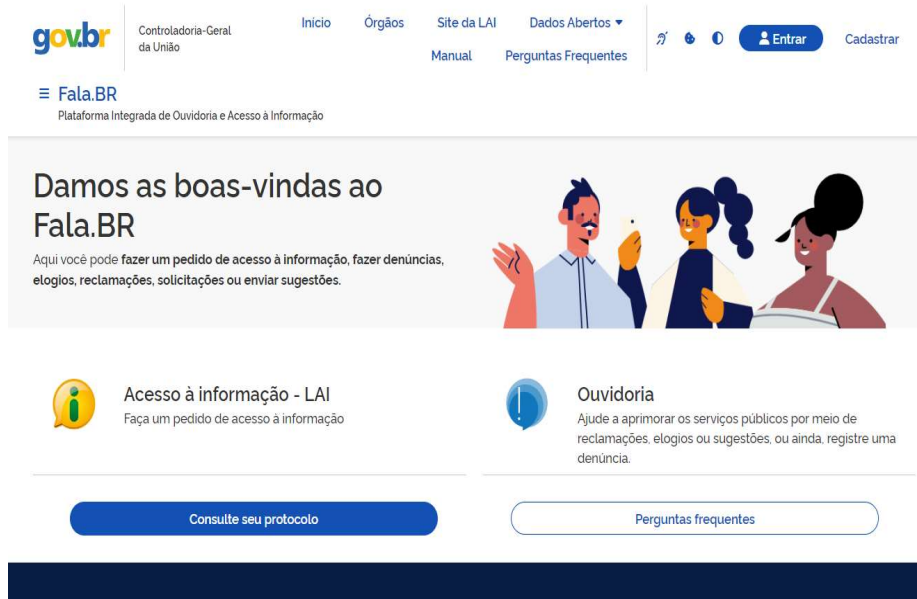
gov.br

Controladoria-Geral da União

Início Órgãos Site da LAI Dados Abertos

Manual Perguntas Frequentes

Entrar Cadastrar

Fala.BR
Plataforma Integrada de Ouvidoria e Acesso à Informação

Damos as boas-vindas ao Fala.BR

Aqui você pode fazer um pedido de acesso à informação, fazer denúncias, elogios, reclamações, solicitações ou enviar sugestões.

Acesso à informação - LAI
Faça um pedido de acesso à informação

Ouvidoria
Ajude a aprimorar os serviços públicos por meio de reclamações, elogios ou sugestões, ou ainda, registre uma denúncia.

Consulte seu protocolo

Perguntas frequentes